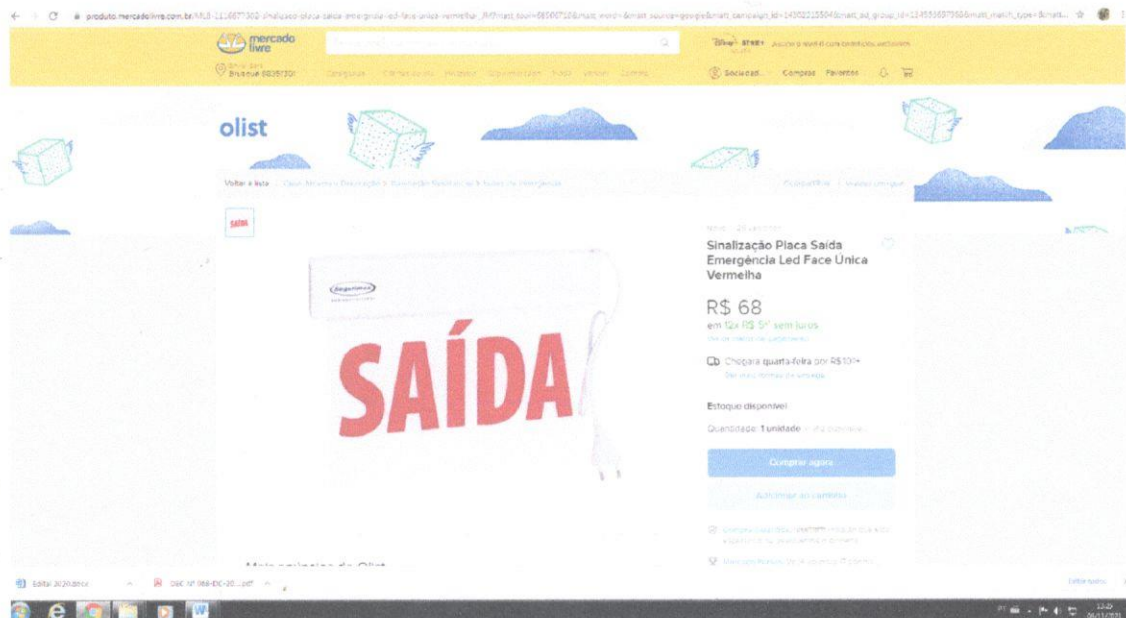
produto.mercadolivre.com.br/MLB-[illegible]

mercado livre

Brusque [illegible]

Categorias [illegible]

Sociedad... Compras Favoritos

olist

Voltar à lista | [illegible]

Novo | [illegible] vendidos

Sinalização Placa Saída Emergência Led Face Unica Vermelha

R$ 68

em 12x R$ 5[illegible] sem juros

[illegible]

Chegará quarta-feira por R$10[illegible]

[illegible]

Estoque disponível

Quantidade: 1 unidade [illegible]

Comprar agora

Adicionar ao carrinho

SAÍDA

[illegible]

Edital 2020.docx

DEC Nº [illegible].pdf

Exibir todos